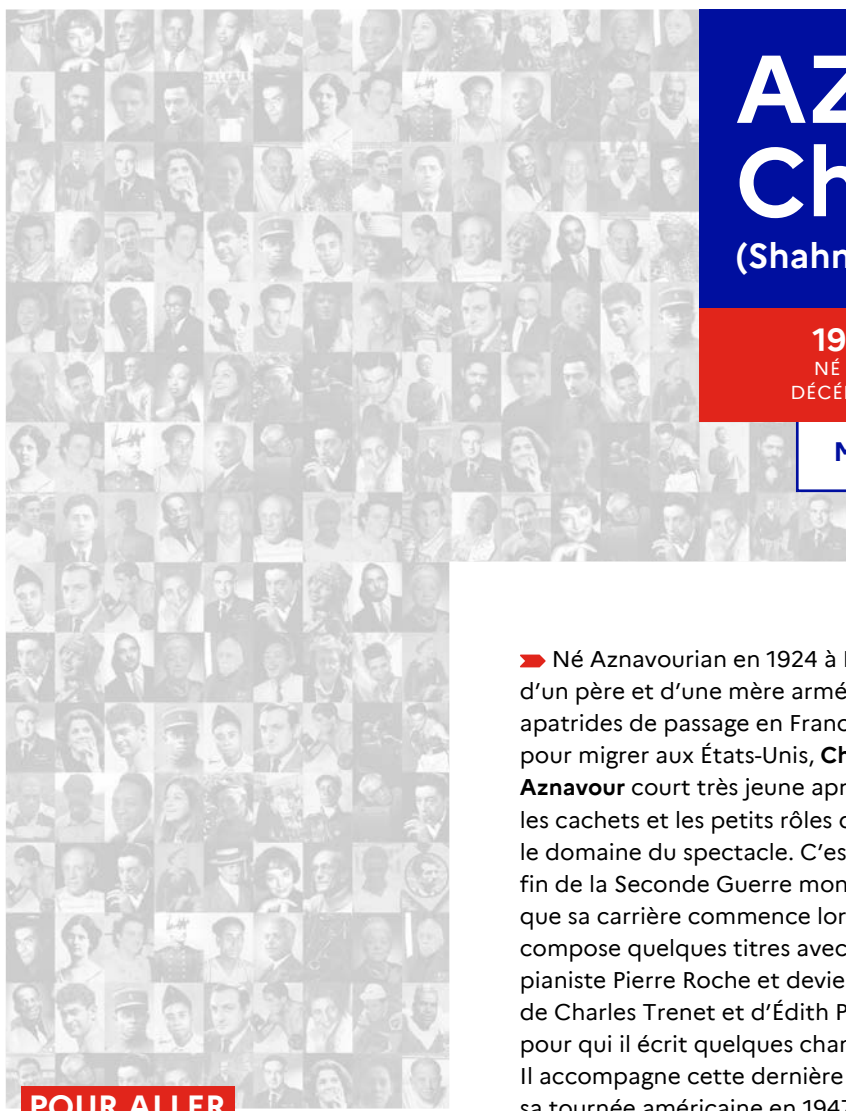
AZ
Ch
(Shahn

19
NÉ
DÉCÉ

N

Né Aznavourian en 1924 à
d'un père et d'une mère armé
apatrides de passage en Franc
pour migrer aux États-Unis, Ch
Aznavour court très jeune apr
les cachets et les petits rôles d
le domaine du spectacle. C'es
fin de la Seconde Guerre mon
que sa carrière commence lor
compose quelques titres avec
pianiste Pierre Roche et devie
de Charles Trenet et d'Édith P
pour qui il écrit quelques char
Il accompagne cette dernière
sa tournée américaine en 1947

POUR ALLER